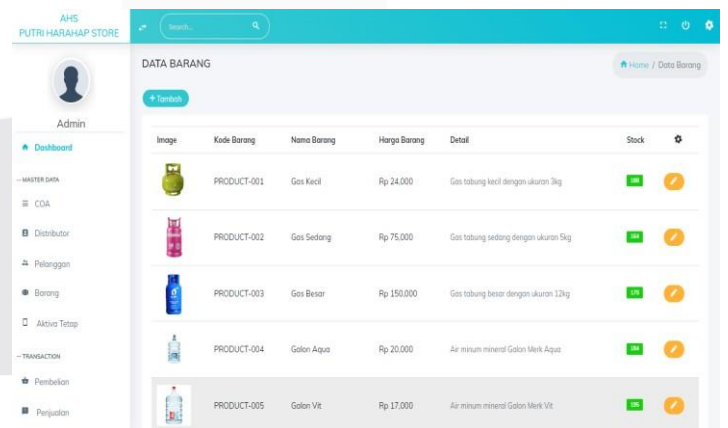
AHS
PUTRI HARAHAP STORE

Search...

Admin

Dashboard

— MASTER DATA

COA

Distributor

Pelanggan

Barang

Aktiva Tetap

— TRANSACTION

Pembelian

Penjualan

DATA BARANG

Home / Data Barang

+ Tambah

| Image | Kode Barang | Nama Barang | Harga Barang | Detail | Stock | |
|---|---|---|---|---|---|---|
| | PRODUCT-001 | Gas Kecil | Rp 24,000 | Gas tabung kecil dengan ukuran 3kg | 188 | |
| | PRODUCT-002 | Gas Sedang | Rp 75,000 | Gas tabung sedang dengan ukuran 5kg | 164 | |
| | PRODUCT-003 | Gas Besar | Rp 150,000 | Gas tabung besar dengan ukuran 12kg | 170 | |
| | PRODUCT-004 | Galon Aqua | Rp 20,000 | Air minum mineral Galon Merk Aqua | 184 | |
| | PRODUCT-005 | Galon Vit | Rp 17,000 | Air minum mineral Galon Merk Vit | 195 | |